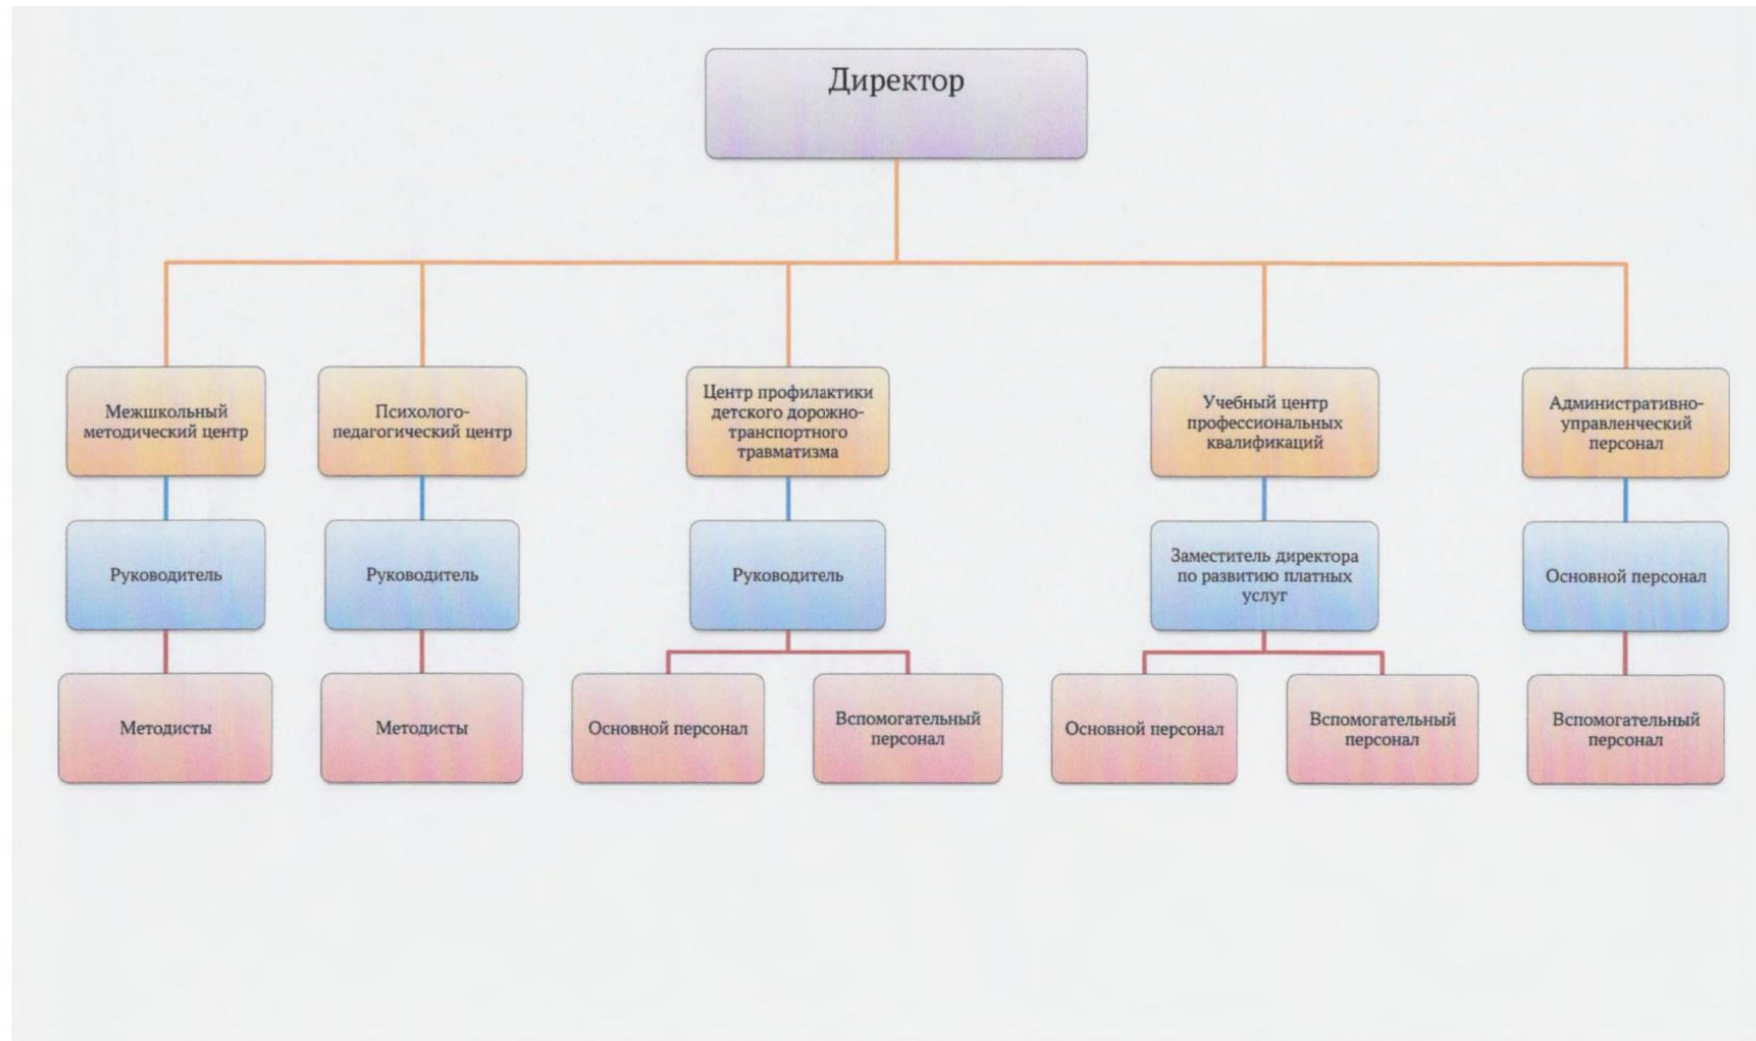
Директор

Межшкольный методический центр

Руководитель

Методисты

Психолого-педагогический центр

Руководитель

Методисты

Центр профилактики детского дорожно-транспортного травматизма

Руководитель

Основной персонал

Вспомогательный персонал

Учебный центр профессиональных квалификаций

Заместитель директора по развитию платных услуг

Основной персонал

Вспомогательный персонал

Административно-управленческий персонал

Основной персонал

Вспомогательный персонал